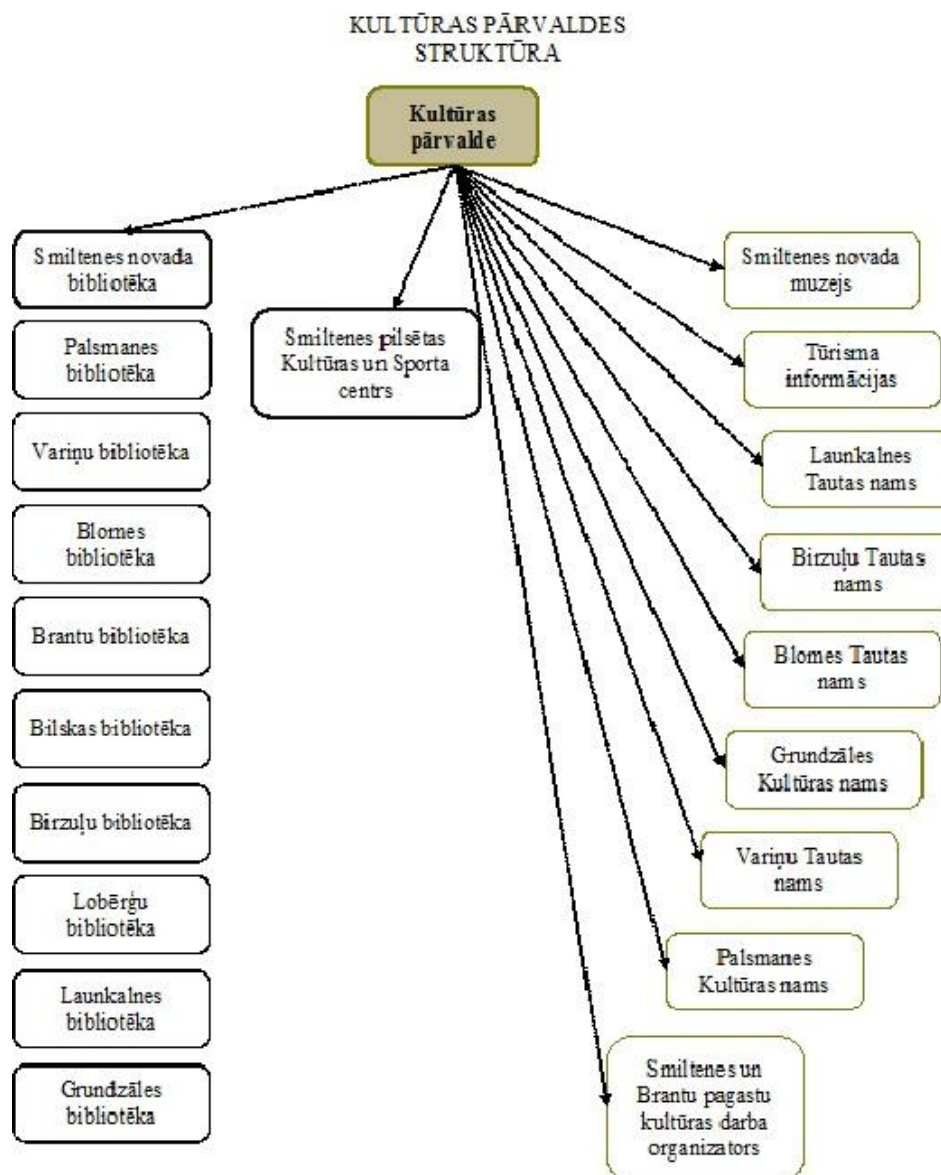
KULTŪRAS PĀRVALDES STRUKTŪRA

Kultūras pārvalde

Smiltenes novada bibliotēka

Palsmanes bibliotēka

Variņu bibliotēka

Blomes bibliotēka

Brantu bibliotēka

Bilskas bibliotēka

Birzuļu bibliotēka

Lobērģu bibliotēka

Launkalnes bibliotēka

Grundzāles bibliotēka

Smiltenes pilsētas Kultūras un Sporta centrs

Smiltenes novada muzejs

Tūrisma informācijas

Launkalnes Tautas nams

Birzuļu Tautas nams

Blomes Tautas nams

Grundzāles Kultūras nams

Variņu Tautas nams

Palsmanes Kultūras nams

Smiltenes un Brantu pagastu kultūras darba organizators